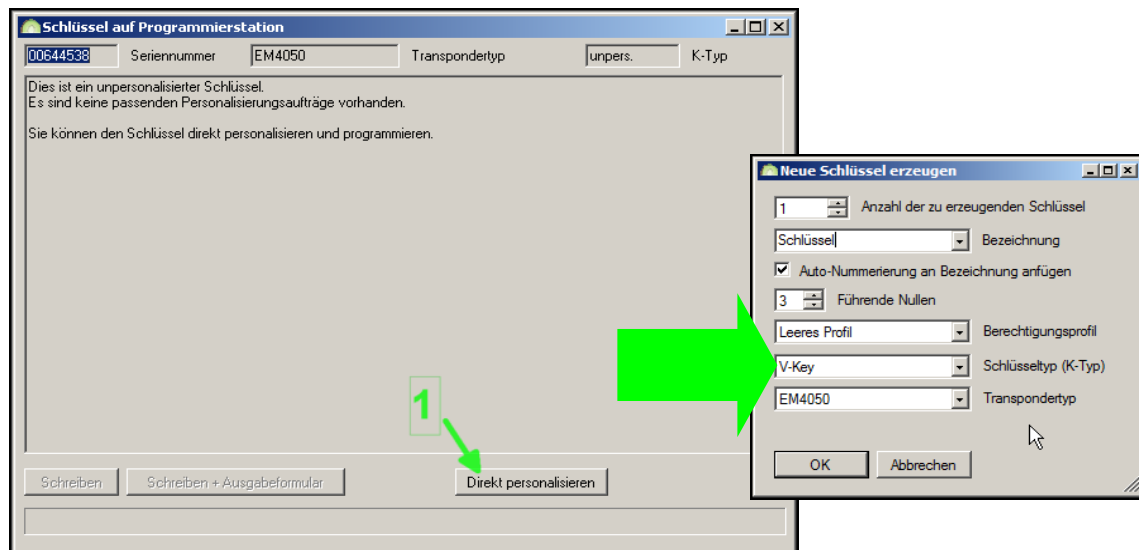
Schlüssel auf Programmierstation

00644538 Seriennummer EM4050 Transpondertyp unpers. K-Typ

Dies ist ein unpersonalisierter Schlüssel.
Es sind keine passenden Personalisierungsaufträge vorhanden.

Sie können den Schlüssel direkt personalisieren und programmieren.

1

Schreiben Schreiben + Ausgabeformular Direkt personalisieren

Neue Schlüssel erzeugen

1 Anzahl der zu erzeugenden Schlüssel
Schlüssel Bezeichnung
Auto-Nummerierung an Bezeichnung anfügen
3 Führende Nullen
Leeres Profil Berechtigungsprofil
V-Key Schlüsseltyp (K-Typ)
EM4050 Transpondertyp

OK Abbrechen